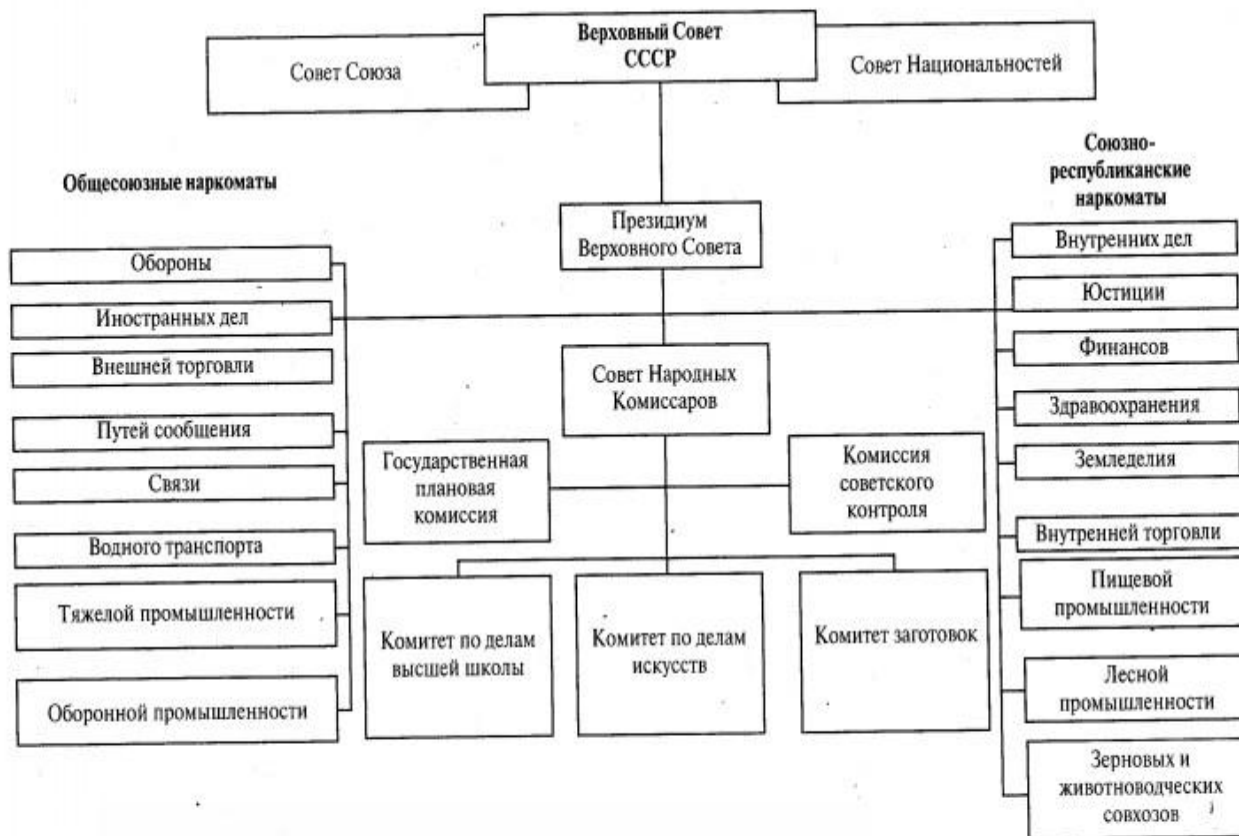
Верховный Совет СССР

Совет Союза

Совет Национальностей

Общесоюзные наркоматы

Союзно-республиканские наркоматы

Президиум Верховного Совета

Обороны

Иностранных дел

Внешней торговли

Путей сообщения

Связи

Водного транспорта

Тяжелой промышленности

Оборонной промышленности

Совет Народных Комиссаров

Государственная плановая комиссия

Комиссия советского контроля

Комитет по делам высшей школы

Комитет по делам искусств

Комитет заготовок

Внутренних дел

Юстиции

Финансов

Здравоохранения

Земледелия

Внутренней торговли

Пищевой промышленности

Лесной промышленности

Зерновых и животноводческих совхозов